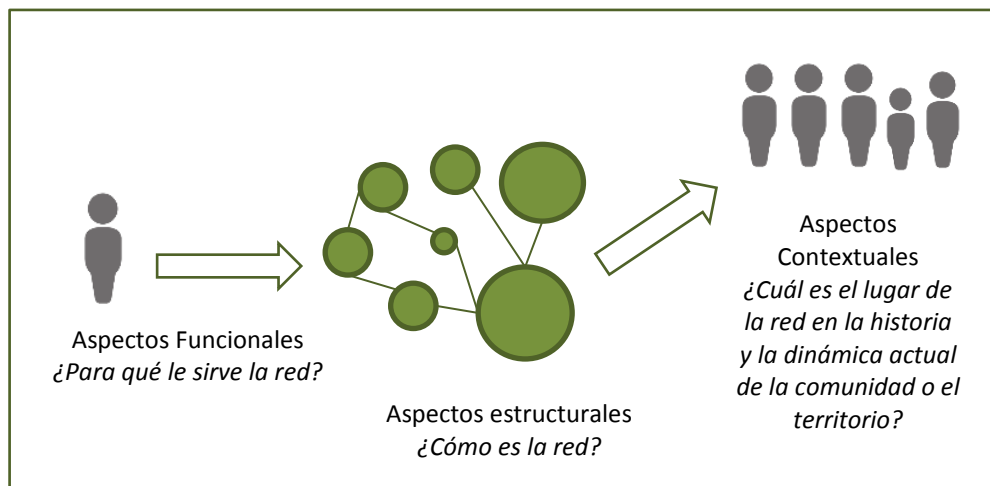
Aspectos Funcionales
*¿Para qué le sirve la red?*

Aspectos estructurales
*¿Cómo es la red?*

Aspectos Contextuales
*¿Cuál es el lugar de la red en la historia y la dinámica actual de la comunidad o el territorio?*